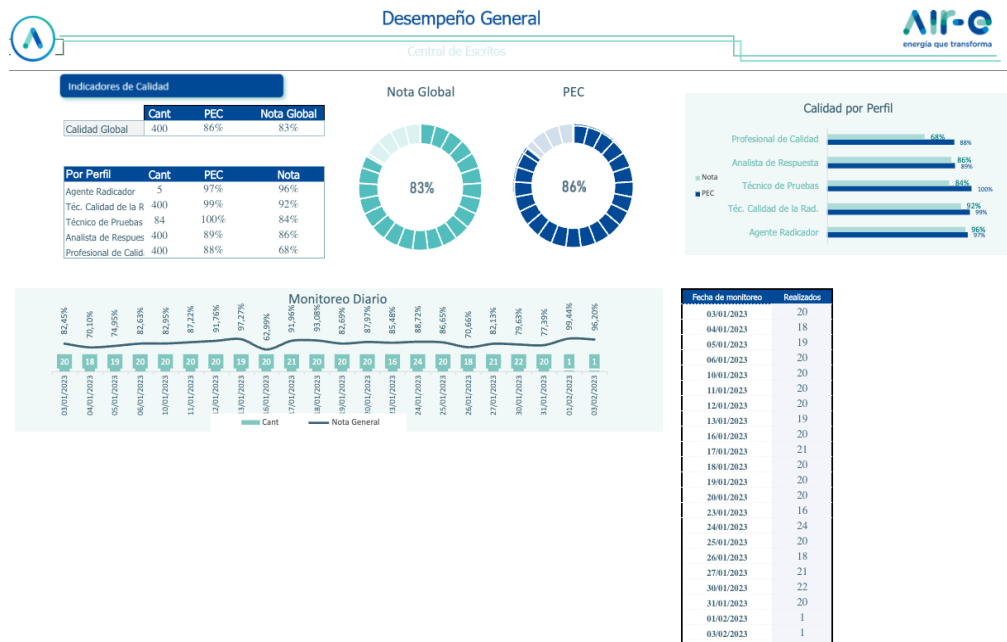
Desempeño General

Central de Escritos

AIR-e
energía que transforma

Indicadores de Calidad

| | Cant | PEC | Nota Global |
|---|---|---|---|
| Calidad Global | 400 | 86% | 83% |

| Por Perfil | Cant | PEC | Nota |
|---|---|---|---|
| Agente Radicador | 5 | 97% | 96% |
| Téc. Calidad de la R | 400 | 99% | 92% |
| Técnico de Pruebas | 84 | 100% | 84% |
| Analista de Respues | 400 | 89% | 86% |
| Profesional de Calid | 400 | 88% | 68% |

Nota Global
83%

PEC
86%

Calidad por Perfil
Profesional de Calidad 68% 88%
Analista de Respuesta 86% 89%
Técnico de Pruebas 84% 100%
Téc. Calidad de la Rad. 92% 99%
Agente Radicador 96% 97%
Nota
PEC

Monitoreo Diario
82,45% 70,10% 74,95% 82,63% 82,95% 87,22% 91,76% 97,27% 62,99% 91,96% 93,08% 82,69% 87,97% 85,48% 88,72% 86,65% 70,66% 82,13% 79,63% 77,39% 99,44% 96,20%
20 18 19 20 20 20 20 19 20 21 20 20 20 16 24 20 18 21 22 20 1 1
03/01/2023 04/01/2023 05/01/2023 06/01/2023 10/01/2023 11/01/2023 12/01/2023 13/01/2023 16/01/2023 17/01/2023 18/01/2023 19/01/2023 20/01/2023 23/01/2023 24/01/2023 25/01/2023 26/01/2023 27/01/2023 30/01/2023 31/01/2023 01/02/2023 03/02/2023
Cant Nota General

| Fecha de monitoreo | Realizados |
|---|---|
| 03/01/2023 | 20 |
| 04/01/2023 | 18 |
| 05/01/2023 | 19 |
| 06/01/2023 | 20 |
| 10/01/2023 | 20 |
| 11/01/2023 | 20 |
| 12/01/2023 | 20 |
| 13/01/2023 | 19 |
| 16/01/2023 | 20 |
| 17/01/2023 | 21 |
| 18/01/2023 | 20 |
| 19/01/2023 | 20 |
| 20/01/2023 | 20 |
| 23/01/2023 | 16 |
| 24/01/2023 | 24 |
| 25/01/2023 | 20 |
| 26/01/2023 | 18 |
| 27/01/2023 | 21 |
| 30/01/2023 | 22 |
| 31/01/2023 | 20 |
| 01/02/2023 | 1 |
| 03/02/2023 | 1 |